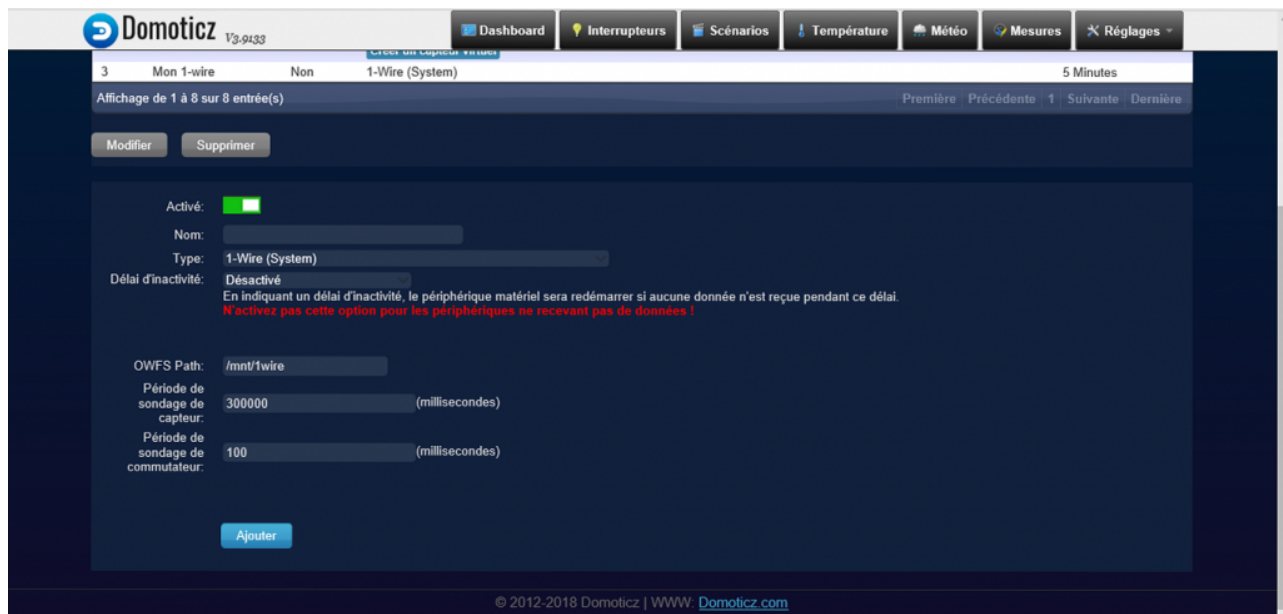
Domoticz V3.9133

Dashboard | Interrupteurs | Scénarios | Température | Météo | Mesures | Réglages

Créer un capteur virtuel

| 3 | Mon 1-wire | Non | 1-Wire (System) | 5 Minutes |
|---|---|---|---|---|

Affichage de 1 à 8 sur 8 entrée(s)

Première Précédente 1 Suivante Dernière

Modifier Supprimer

Activé:

Nom:

Type: 1-Wire (System)

Délai d'inactivité: Désactivé

En indiquant un délai d'inactivité, le périphérique matériel sera redémarrer si aucune donnée n'est reçue pendant ce délai.

N'activez pas cette option pour les périphériques ne recevant pas de données !

OWFS Path: /mnt/1wire

Période de sondage de capteur: 300000 (millisecondes)

Période de sondage de commutateur: 100 (millisecondes)

Ajouter

© 2012-2018 Domoticz | WWW: Domoticz.com